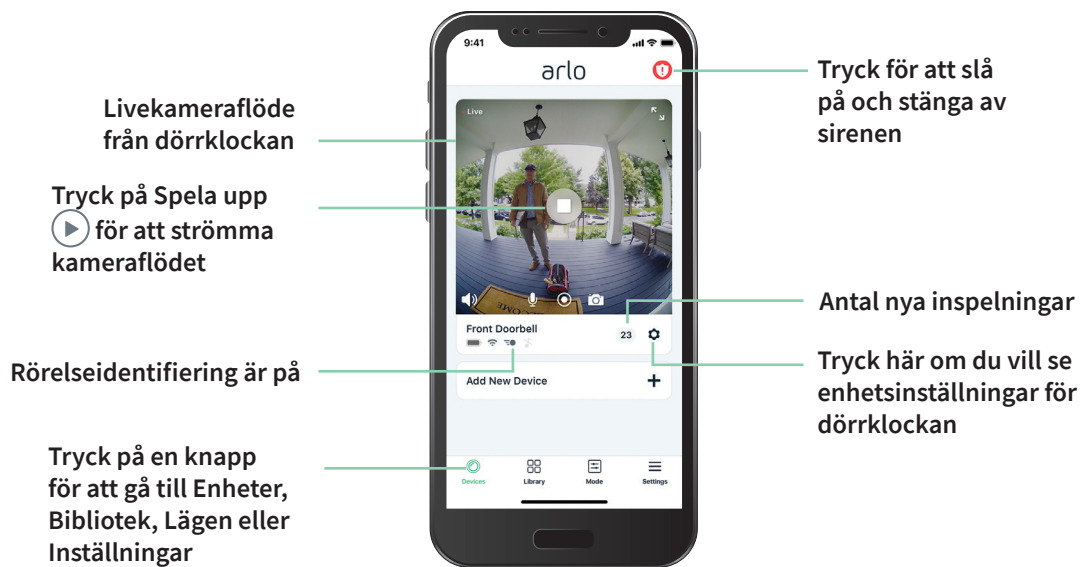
Livekameraflöde från dörrklockan

Tryck på Spela upp för att strömma kameraflödet

Rörelseidentifiering är på

Tryck på en knapp för att gå till Enheter, Bibliotek, Lägen eller Inställningar

9:41

arlo

Live

Front Doorbell

23

Add New Device

+

Devices

Library

Mode

Settings

Tryck för att slå på och stänga av sirenen

Antal nya inspelningar

Tryck här om du vill se enhetsinställningar för dörrklockan